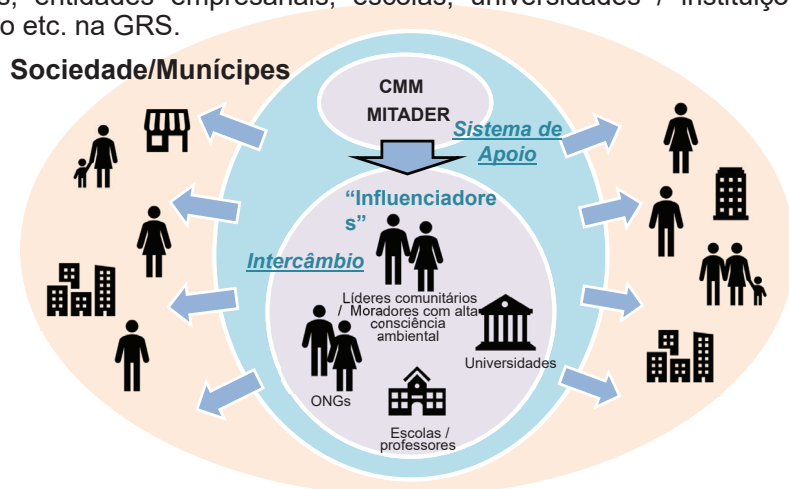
s, entidades empresariais, escolas, universidades / instituiç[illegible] o etc. na GRS.

Sociedade/Munícipes

CMM
MITADER

Sistema de Apoio

"Influenciadores"

Intercâmbio

Líderes comunitários / Moradores com alta consciência ambiental

Universidades

ONGs

Escolas / professores